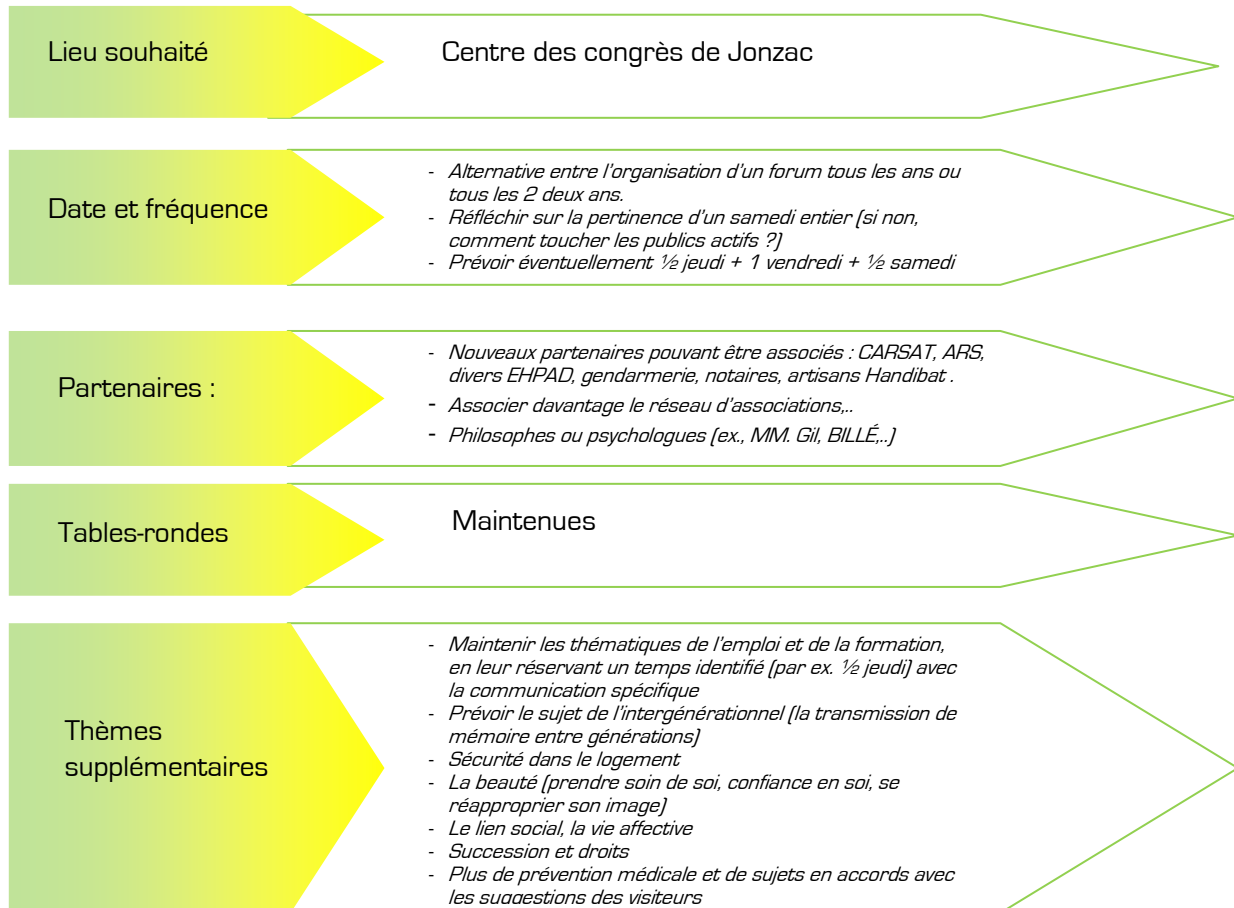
Lieu souhaité

Centre des congrès de Jonzac

Date et fréquence

- Alternative entre l'organisation d'un forum tous les ans ou tous les 2 deux ans.
- Réfléchir sur la pertinence d'un samedi entier (si non, comment toucher les publics actifs ?)
- Prévoir éventuellement ½ jeudi + 1 vendredi + ½ samedi

Partenaires :

- Nouveaux partenaires pouvant être associés : CARSAT, ARS, divers EHPAD, gendarmerie, notaires, artisans Handibat .
- Associer davantage le réseau d'associations,..
- Philosophes ou psychologues (ex., MM. Gil, BILLÉ,..)

Tables-rondes

Maintenues

Thèmes supplémentaires

- Maintenir les thématiques de l'emploi et de la formation, en leur réservant un temps identifié (par ex. ½ jeudi) avec la communication spécifique
- Prévoir le sujet de l'intergénérationnel (la transmission de mémoire entre générations)
- Sécurité dans le logement
- La beauté (prendre soin de soi, confiance en soi, se réapproprier son image)
- Le lien social, la vie affective
- Succession et droits
- Plus de prévention médicale et de sujets en accords avec les suggestions des visiteurs